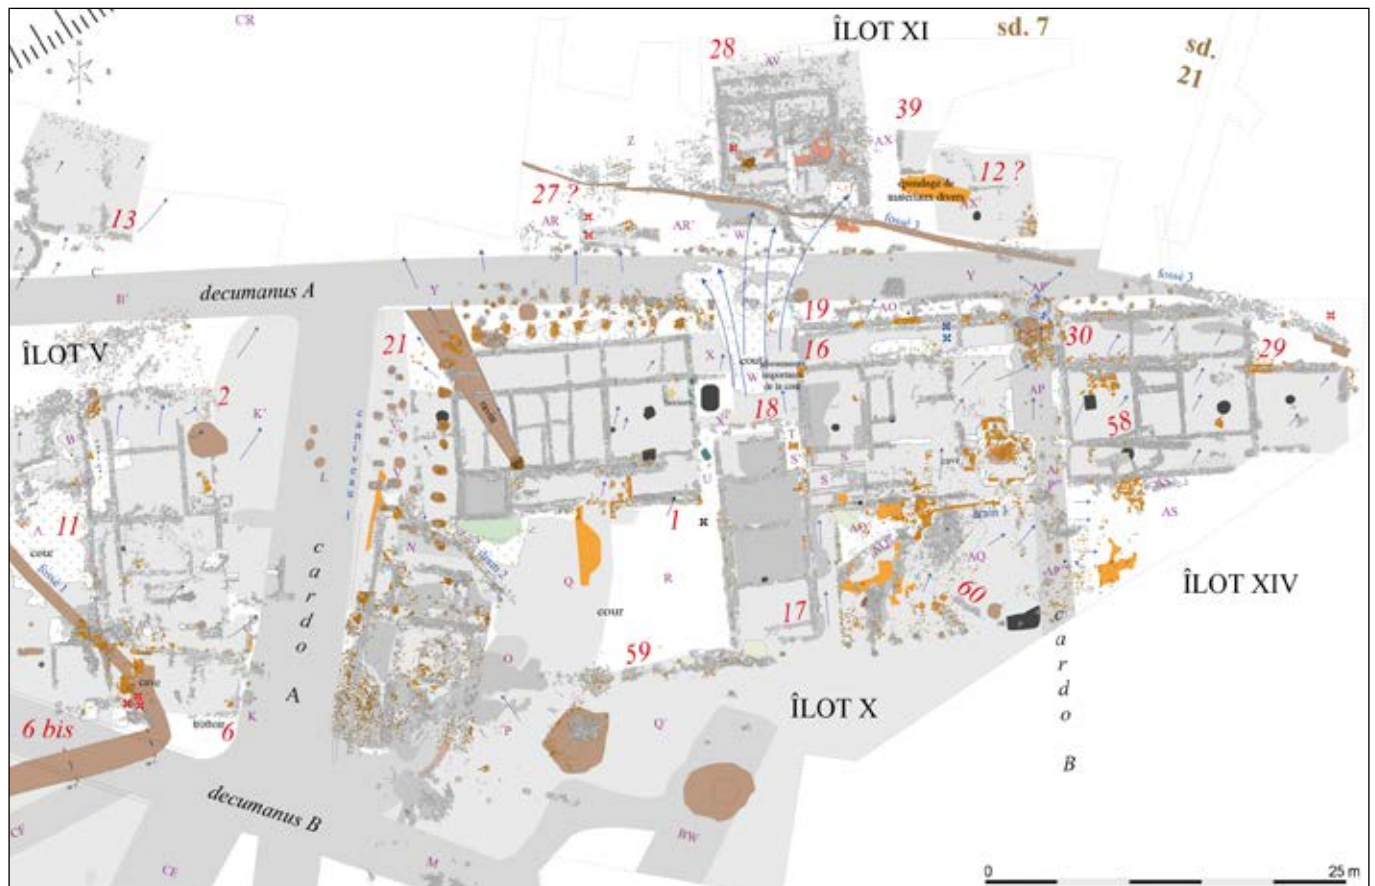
CR

ÎLOT XI
sd. 7
sd. 21
28
AV
39
AX
Z
12 ?
27 ?
AR
AR'
W
fossé 2
13
decumanus A
Y
B'
Y
fossé 3
19
AO
30
29
ÎLOT V
21
16
X
W
18
58
2
K'
B
cardo
11
cour
fossé 1
N
Q
R
cour
1
AS
ÎLOT XIV
60
17
59
c
a
r
d
o
A
c
a
r
d
o
B
6 bis
6
K
O
P
Q'
ÎLOT X
decumanus B
BW
CF
CE
M
0
25 m